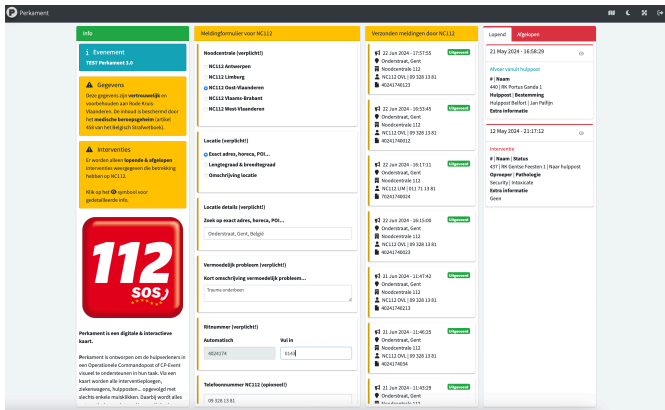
Perkament

Info

Evenement
TEST Perkament 3.0

Gegevens
Deze gegevens zijn vertrouwelijk en voorbehouden aan Rode Kruis-Vlaanderen. De inhoud is beschermd door het medische beroepsgeheim (artikel 458 van het Belgisch Strafwetboek).

Interventies
Er worden alleen lopende & afgelopen interventies weergegeven die betrekking hebben op NC112

Klik op het symbool voor gedetailleerde info.

112 SOS

Perkament is een digitale & interactieve kaart.

Perkament is ontworpen om de hulpverleners in een Operationele Commandopost of CP-Event visueel te ondersteunen in hun taak. Via een kaart worden alle interventieploegen, ziekenwagens, hulpposten... opgevolgd met slechts enkele muisklikken. Daarbij wordt alles

Meldingformulier voor NC112

Noodcentrale (verplicht!)
NC112 Antwerpen
NC112 Limburg
NC112 Oost-Vlaanderen
NC112 Vlaams-Brabant
NC112 West-Vlaanderen

Locatie (verplicht!)
Exact adres, horeca, POI...
Lengtegraad & breedtegraad
Omschrijving locatie

Locatie details (verplicht!)
Zoek op exact adres, horeca, POI...
Onderstraat, Gent, België

Vermoedelijk probleem (verplicht!)
Kort omschrijving vermoedelijk probleem...
Trauma onderbeen

Ritnummer (verplicht!)
Automatisch
4024174
Vul in
0140

Telefoonnummer NC112 (optioneel)
09 328 13 81

Verzonden meldingen door NC112

22 Jun 2024 - 17:57:55 Uitgevoerd
Onderstraat, Gent
Noodcentrale 112
NC112 OVL | 09 328 13 81
40241740123

22 Jun 2024 - 16:53:45 Uitgevoerd
Onderstraat, Gent
Noodcentrale 112
NC112 OVL | 09 328 13 81
40241740012

22 Jun 2024 - 16:17:11 Uitgevoerd
Onderstraat, Gent
Noodcentrale 112
NC112 LIM | 011 71 13 81
70241740024

22 Jun 2024 - 16:15:09 Uitgevoerd
Onderstraat, Gent
Noodcentrale 112
NC112 OVL | 09 328 13 81
40241740023

21 Jun 2024 - 11:47:42 Uitgevoerd
Onderstraat, Gent
Noodcentrale 112
NC112 OVL | 09 328 13 81
40241740213

21 Jun 2024 - 11:46:25 Uitgevoerd
Onderstraat, Gent
Noodcentrale 112
NC112 OVL | 09 328 13 81
40241740434

21 Jun 2024 - 11:45:29 Uitgevoerd
Onderstraat, Gent

Lopend | Afgelopen

21 May 2024 - 16:58:29
Afvoer vanuit hulppost
# | Naam
440 | RK Portus Ganda 1
Hulppost | Bestemming
Hulppost Belfort | Jan Palfijn
Extra informatie

12 May 2024 - 21:17:12
Interventie
# | Naam | Status
437 | RK Gentse Feesten 1 | Naar hulppost
Oproeper | Pathologie
Security | Intoxicatie
Extra informatie
Geen